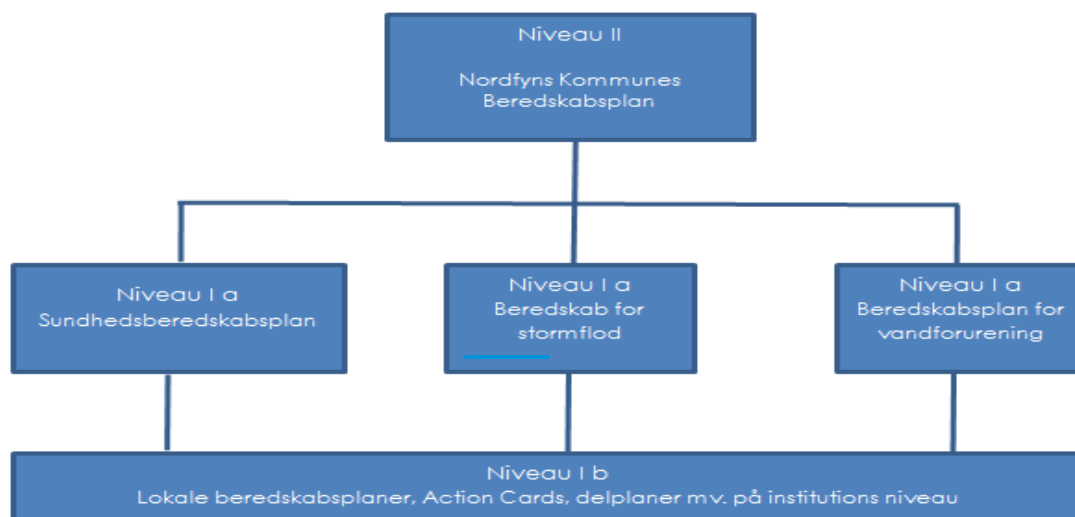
Niveau II

Nordfyns Kommunes Beredskabsplan

Niveau I a
Sundhedsberedskabsplan

Niveau I a
Beredskab for stormflod

Niveau I a
Beredskabsplan for vandforurening

Niveau I b
Lokale beredskabsplaner, Action Cards, delplaner m.v. på institutions niveau